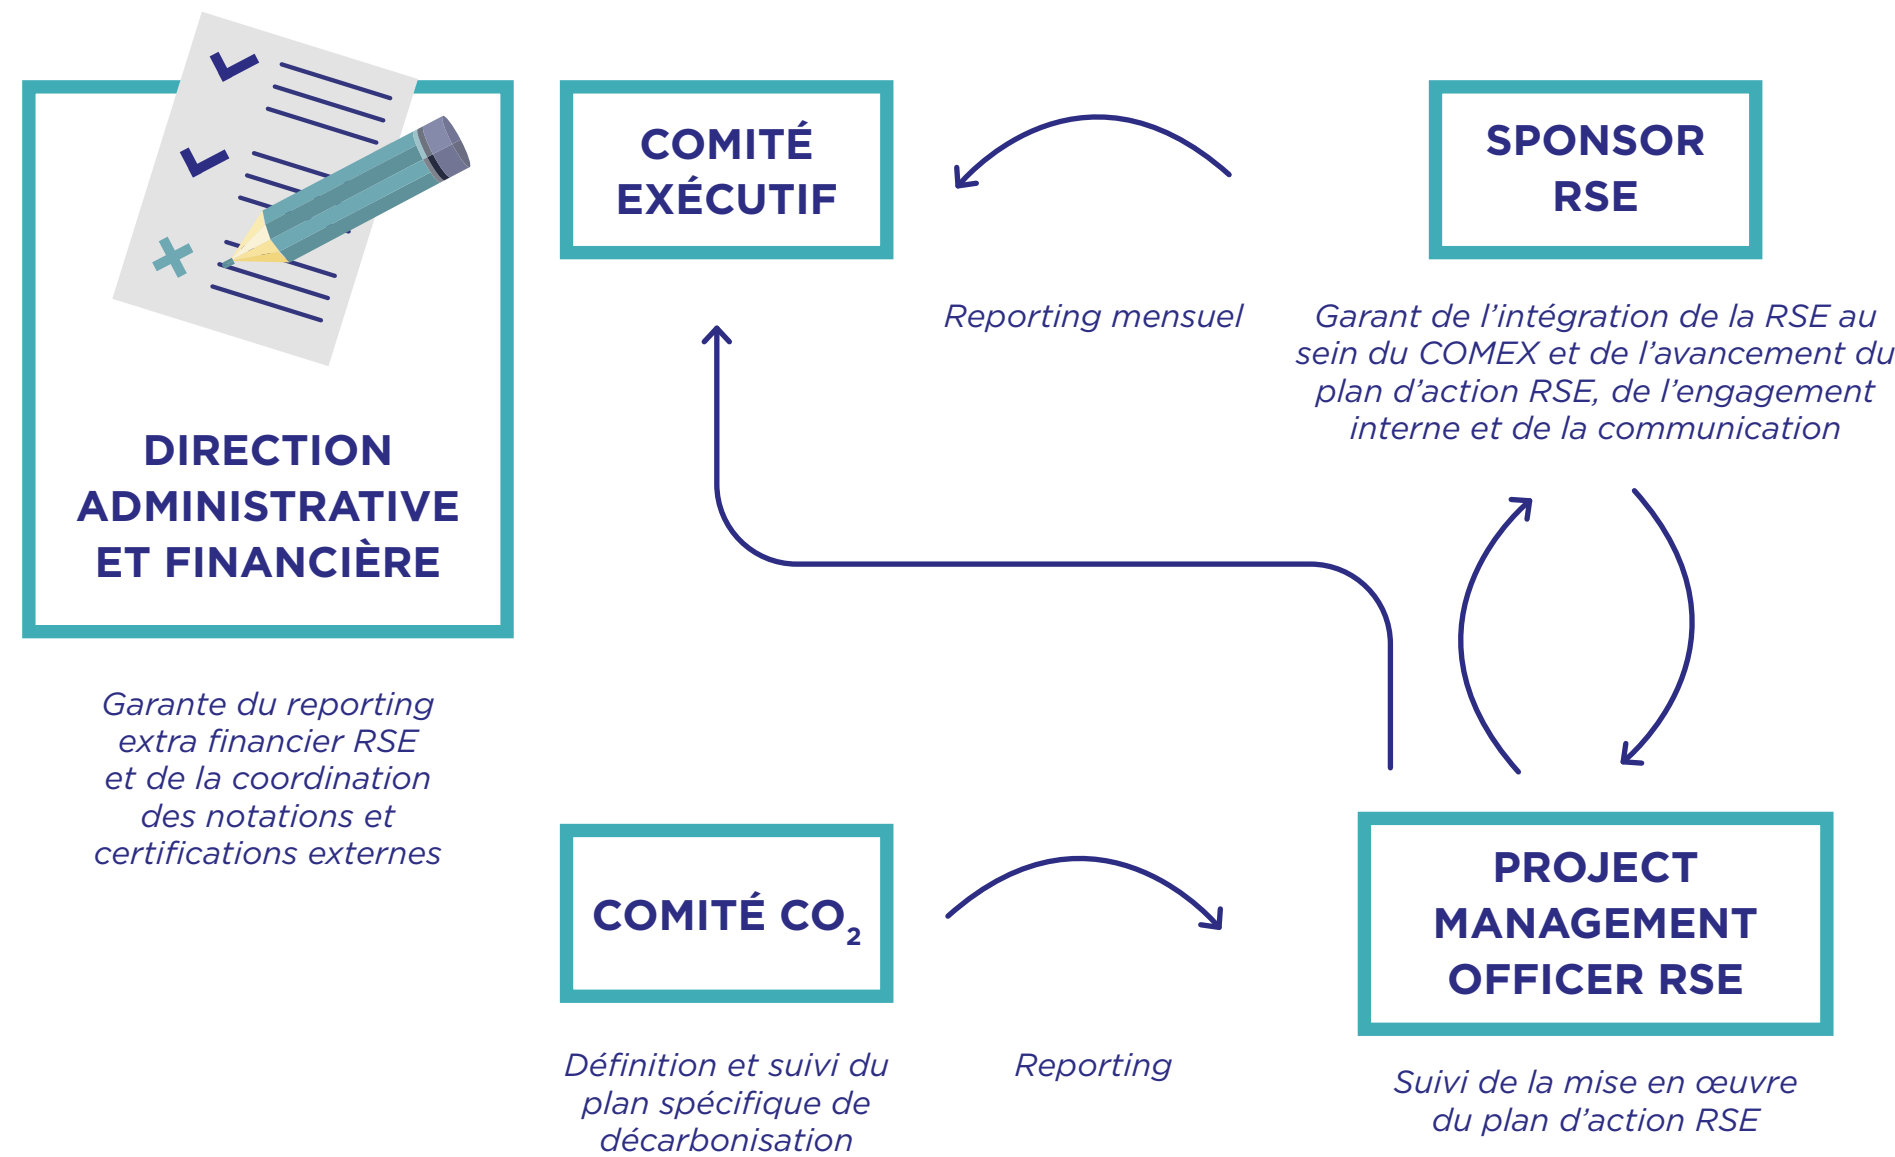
COMITÉ EXÉCUTIF

SPONSOR RSE

Reporting mensuel

Garant de l’intégration de la RSE au sein du COMEX et de l’avancement du plan d’action RSE, de l’engagement interne et de la communication

DIRECTION ADMINISTRATIVE ET FINANCIÈRE

Garante du reporting extra financier RSE et de la coordination des notations et certifications externes

COMITÉ $CO_2$

PROJECT MANAGEMENT OFFICER RSE

Définition et suivi du plan spécifique de décarbonisation

Reporting

Suivi de la mise en œuvre du plan d’action RSE